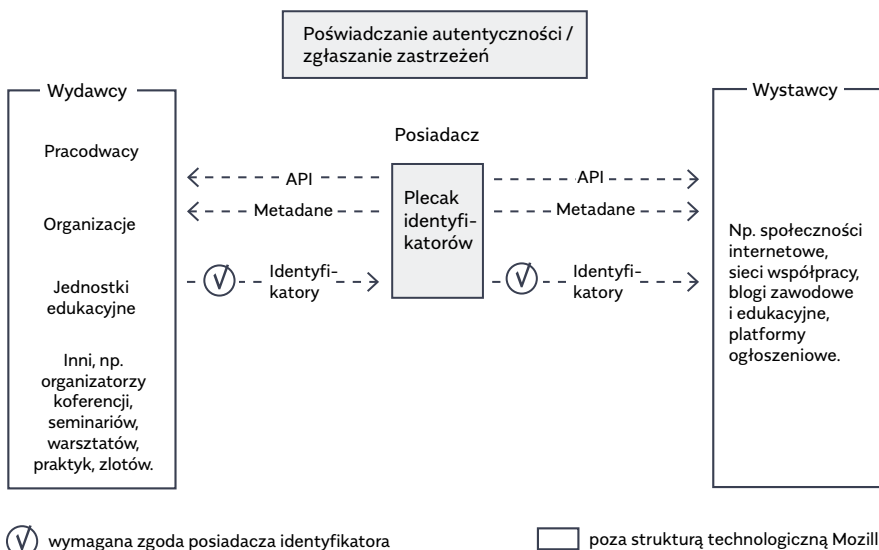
Poświadczanie autentyczności / zgłaszanie zastrzeżeń

Wydawcy

Pracodwacy

Organizacje

Jednostki edukacyjne

Inni, np. organizatorzy koferencji, seminariów, warsztatów, praktyk, zlotów.

Posiadacz

API

Metadane

Identyfikatory

Plecak identyfikatorów

API

Metadane

Identyfikatory

Wystawcy

Np. społeczności internetowe, sieci współpracy, blogi zawodowe i edukacyjne, platformy ogłoszeniowe.

wymagana zgoda posiadacza identyfikatora

poza strukturą technologiczną Mozill